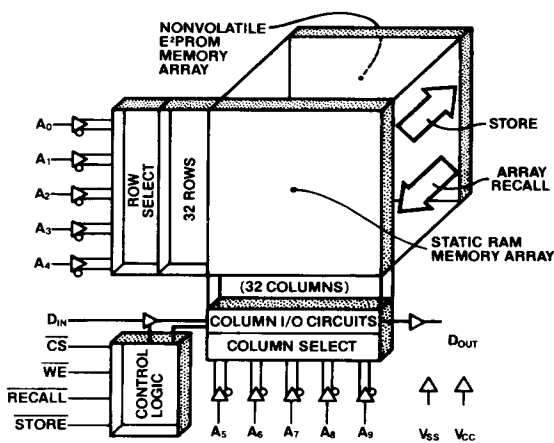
NONVOLATILE $E^2PROM$ MEMORY ARRAY

$A_0$
$A_1$
$A_2$
$A_3$
$A_4$

ROW SELECT

32 ROWS

STORE

ARRAY RECALL

STATIC RAM MEMORY ARRAY

(32 COLUMNS)

$D_{IN}$

COLUMN I/O CIRCUITS

$D_{OUT}$

COLUMN SELECT

$\overline{CS}$
$\overline{WE}$
$\overline{RECALL}$
$\overline{STORE}$

CONTROL LOGIC

$A_5$ $A_6$ $A_7$ $A_8$ $A_9$

$V_{SS}$ $V_{CC}$